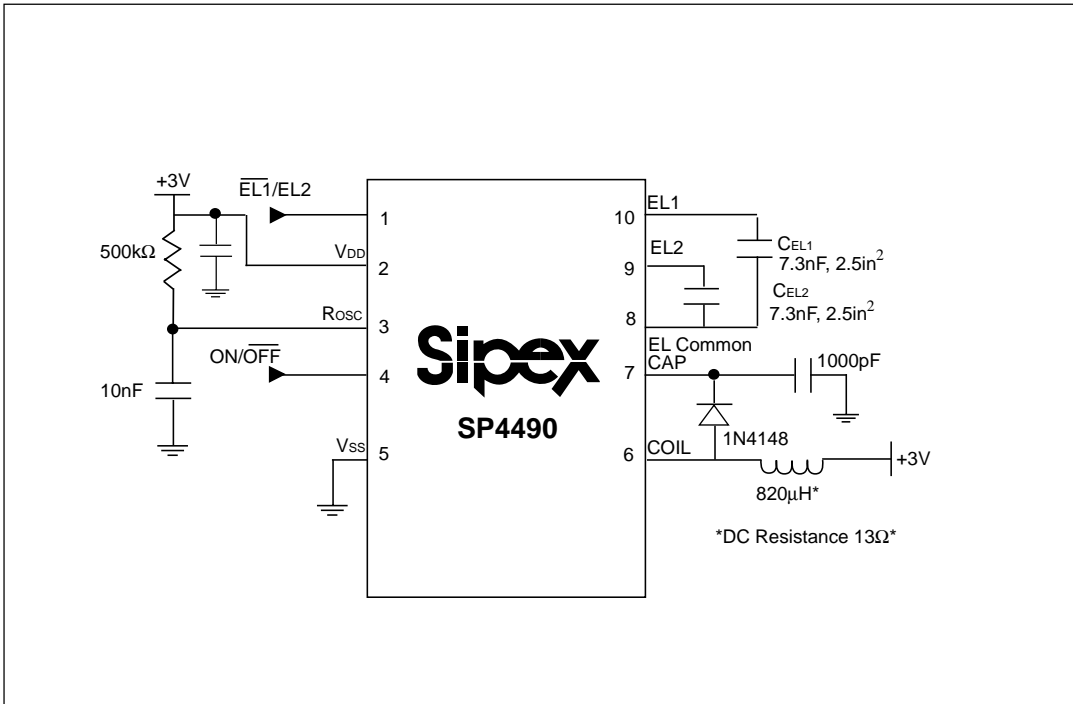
+3V

$\overline{EL1}$/EL2

500kΩ

$V_{DD}$

$R_{OSC}$

ON/$\overline{OFF}$

10nF

$V_{SS}$

1
2
3
4
5

10
9
8
7
6

EL1

EL2

$C_{EL1}$ 7.3nF, 2.5in$^2$

$C_{EL2}$ 7.3nF, 2.5in$^2$

EL Common

CAP

1000pF

1N4148

COIL

+3V

820μH*

*DC Resistance 13Ω*

Sipex

SP4490